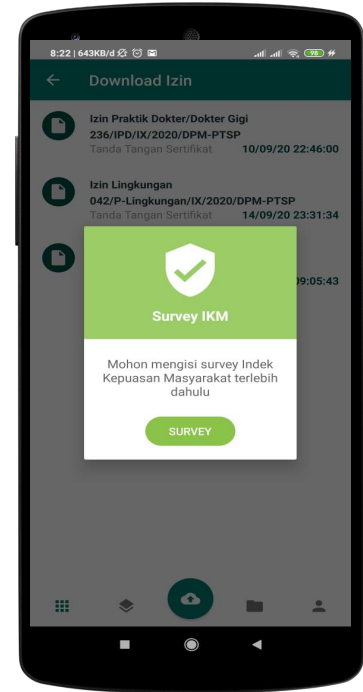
8:22 | 643KB/d

98

Download Izin

Izin Praktik Dokter/Dokter Gigi
236/IPD/IX/2020/DPM-PTSP
Tanda Tangan Sertifikat 10/09/20 22:46:00

Izin Lingkungan
042/P-Lingkungan/IX/2020/DPM-PTSP
Tanda Tangan Sertifikat 14/09/20 23:31:34

09:05:43

Survey IKM

Mohon mengisi survey Indek Kepuasan Masyarakat terlebih dahulu

SURVEY